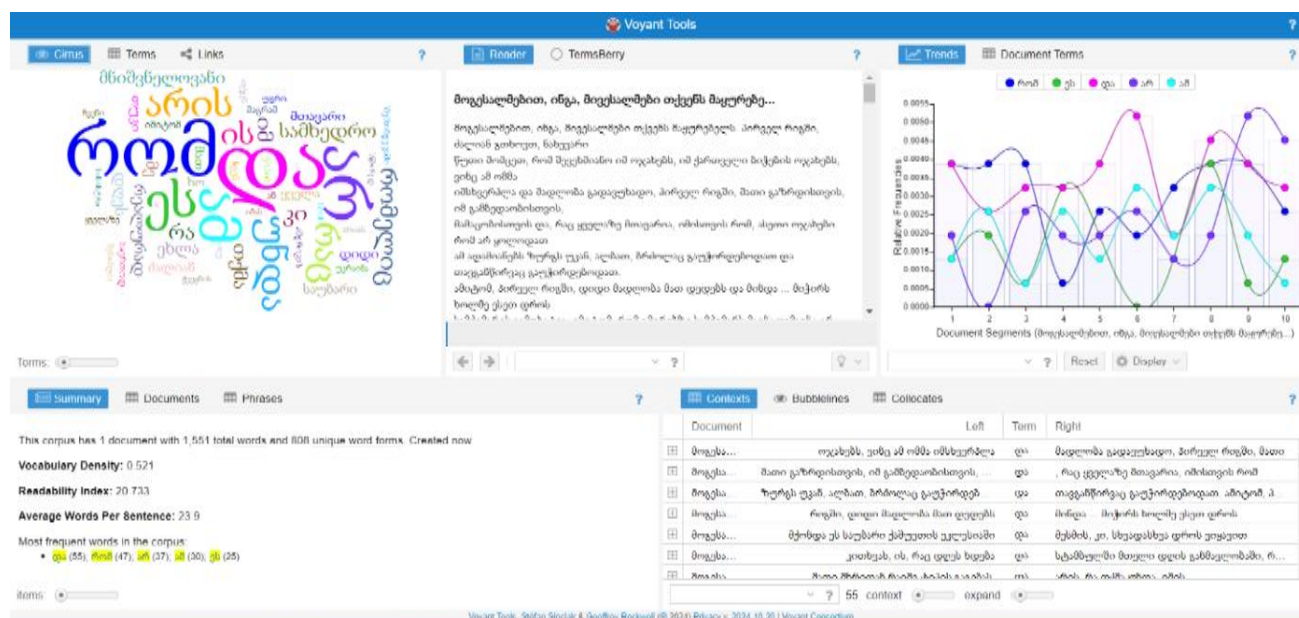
Voyant Tools

Cirrus | Terms | Links

მნიშვნელოვანი
არის
რომ
და
ის
სამხედრო
ეს
რა
ეხლა
ვარ
ქვეყანა
ვიცი
საუბარი
რომ

Terms:

Reader | TermsBerry

მოგესალმებით, ინგა, მიესალმები თქვენს მაყურებე...

მოგესალმებით, ინგა, მოგესალმები თქვენს მაყურებელს. პირველ რიგში,
ძალიან გთხოვთ, ნახევარი
წუთი მომეცი, რომ შევეხმიანო იმ ოჯახებს, იმ ქართველი ბიჭების ოჯახებს,
ვისაც ამ ომში
იმსხვერპლა და მადლობა გადავუხადო, პირველ რიგში, მათი გაზრდისთვის,
იმ გამხედობისთვის,
მამაცობისთვის და, რაც ყველაზე მთავარია, იმისთვის რომ, ასეთი ოჯახები
რომ არ ყოფილიყო
ამ ადამიანებს ზურგს უკან, ალბათ, ბრძოლაც გაუჭირდებოდათ და
თავგანწირვაც გაუჭირდებოდათ.
ამიტომ, პირველ რიგში, დიდი მადლობა მათ ღვდებს და მინდა ... მეჭირს
ხილმე ესეთ დროს

Trends | Document Terms

რომ | ეს | და | არ | ამ

Relative Frequencies
0.0055
0.0050
0.0045
0.0040
0.0035
0.0030
0.0025
0.0020
0.0015
0.0010
0.0005
0.0000
1 2 3 4 5 6 7 8 9 10
Document Segments (მოგესალმებით, ინგა, მიესალმები თქვენს მაყურებე...)

Reset | Display

Summary | Documents | Phrases

This corpus has 1 document with 1,551 total words and 808 unique word forms. Created now

Vocabulary Density: 0.521

Readability Index: 20.733

Average Words Per Sentence: 23.9

Most frequent words in the corpus:
• და (55); რომ (47); არ (37); ამ (30); ეს (25)

items:

Contexts | Bubblelines | Collocates

| Document | Left | Term | Right |
|---|---|---|---|
| მოგესა... | ოჯახებს, ვისაც ამ ომში იმსხვერპლა | და | მადლობა გადავუხადო, პირველ რიგში, მათი |
| მოგესა... | მათი გაზრდისთვის, იმ გამხედობისთვის, ... | და | , რაც ყველაზე მთავარია, იმისთვის რომ |
| მოგესა... | ზურგს უკან, ალბათ, ბრძოლაც გაუჭირდებ | და | თავგანწირვაც გაუჭირდებოდათ. ამიტომ, პ... |
| მოგესა... | რიგში, დიდი მადლობა მათ ღვდებს | და | მინდა ... მეჭირს ხილმე ესეთ დროს |
| მოგესა... | მქონდა ეს საუბარი ქამეტთან ეკლესიაში | და | მქონდა, კი, სხვადასხვა დროს ვიყავით |
| მოგესა... | კითხვას, ის, რაც დღეს ხდება | და | სხამმოვლში მთელი დღის განმავლობაში, რ... |
| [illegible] | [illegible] | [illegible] | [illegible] |

55 context expand

Voyant Tools, Stéfan Sinclair & Geoffrey Rockwell (© 2024) Privacy v. 2.6.10.20 | Voyant Consortium